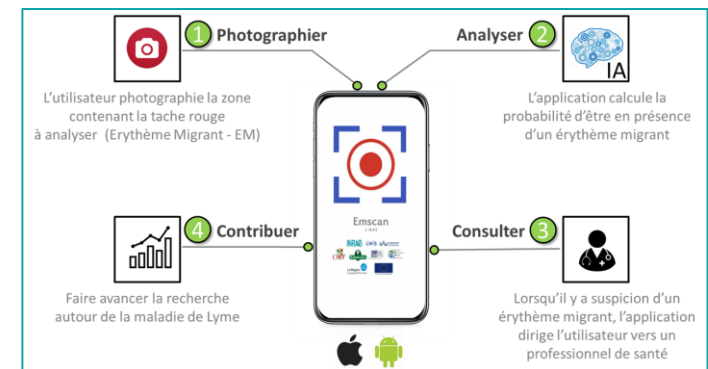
1 Photographier

L'utilisateur photographie la zone contenant la tache rouge à analyser (Erythème Migrant - EM)

Analyser 2

IA

L'application calcule la probabilité d'être en présence d'un érythème migrant

Emscan

4 Contribuer

Faire avancer la recherche autour de la maladie de Lyme

Consulter 3

Lorsqu'il y a suspicion d'un érythème migrant, l'application dirige l'utilisateur vers un professionnel de santé